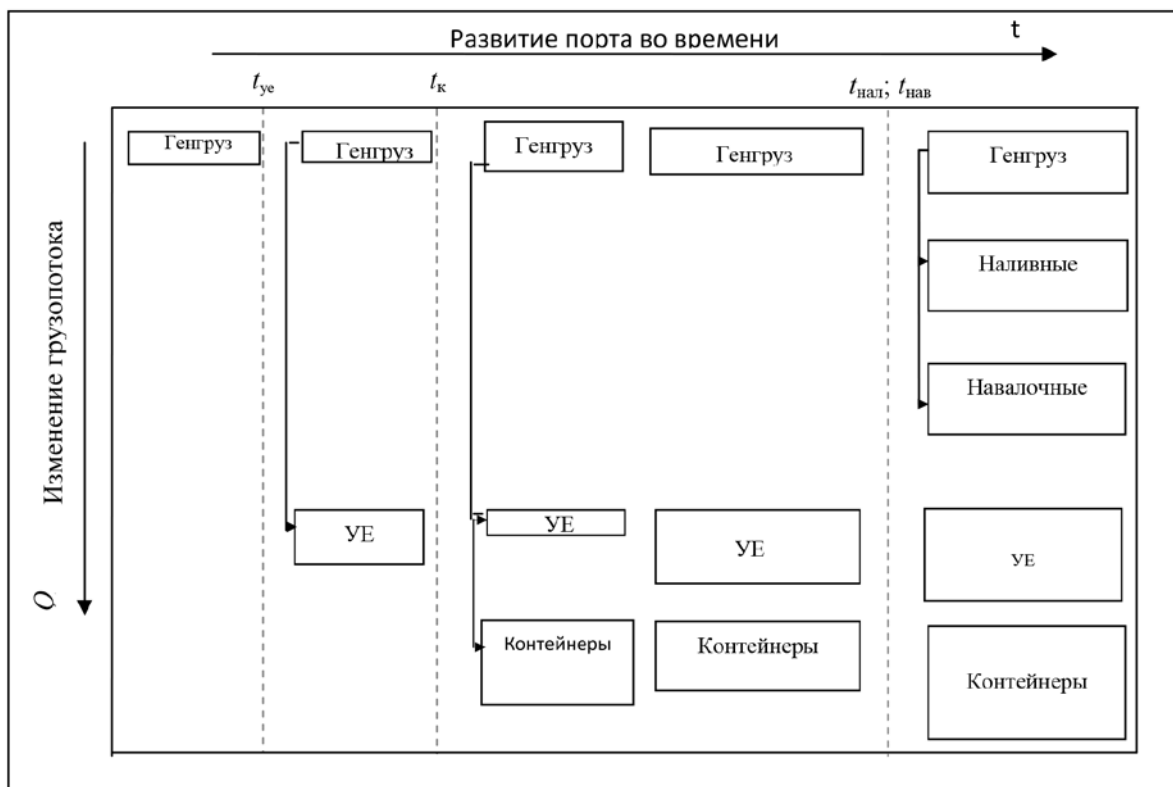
Развитие порта во времени

t

$t_{ye}$

$t_к$

$t_{нал}$; $t_{нав}$

Изменение грузопотока

$Q$

Генгруз

Генгруз

УЕ

Генгруз

УЕ

Контейнеры

Генгруз

УЕ

Контейнеры

Генгруз

Наливные

Навалочные

УЕ

Контейнеры